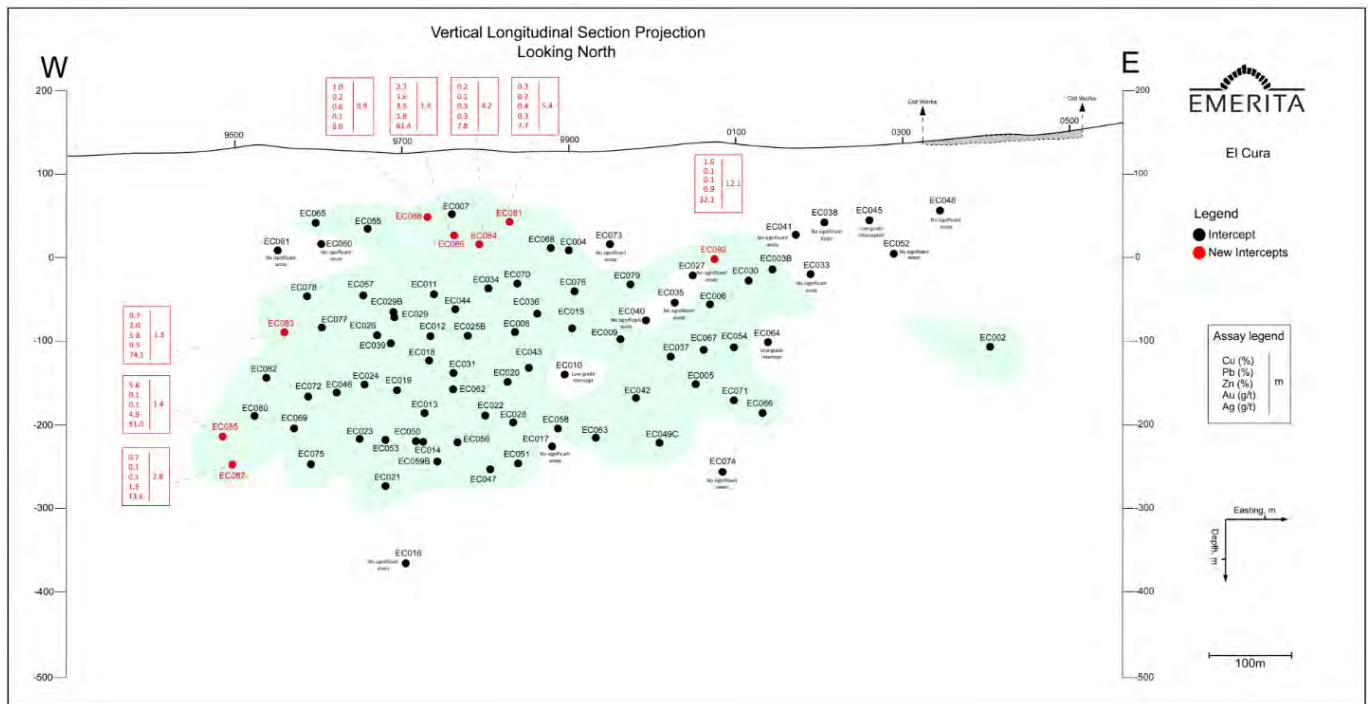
Vertical Longitudinal Section Projection
Looking North

W

E

EMERITA

El Cura

Legend
Intercept
New Intercepts

Assay legend
Cu (%)
Pb (%)
Zn (%)
Au (g/t)
Ag (g/t)
m

200
100
0
-100
-200
-300
-400
-500

9500
9700
9900
0100
0300
0500

Old Works
Old Works

1.0
0.2
0.6
0.1
8.0
0.9

3.3
1.6
8.5
3.8
61.4
1.9

0.2
0.1
0.3
0.3
7.8
4.2

0.3
0.2
0.4
0.3
7.7
5.4

1.0
0.1
0.1
0.9
32.1
12.1

0.7
2.0
5.8
0.5
74.3
1.8

5.6
0.1
0.1
4.9
81.0
1.4

0.7
0.1
0.3
1.3
13.6
2.8

EC065
EC055
EC088
EC007
EC081
EC061
EC060
EC086
EC084
EC068
EC004
EC073
EC041
EC038
EC045
EC048
EC052
EC092
EC027
EC030
EC003B
EC033
EC078
EC057
EC011
EC034
EC070
EC076
EC079
EC035
EC006
EC029B
EC044
EC036
EC029
EC040
EC083
EC077
EC026
EC012
EC025B
EC008
EC015
EC009
EC039
EC067
EC054
EC064
EC002
EC018
EC043
EC037
EC082
EC031
EC010
EC024
EC020
EC072
EC046
EC019
EC062
EC005
EC042
EC071
EC013
EC080
EC066
EC022
EC028
EC069
EC058
EC085
EC023
EC050
EC063
EC053
EC014
EC056
EC017
EC049C
EC059B
EC051
EC075
EC087
EC047
EC074
EC021
EC016

No significant assay
Low grade intercept

Easting, m
Depth, m

100m